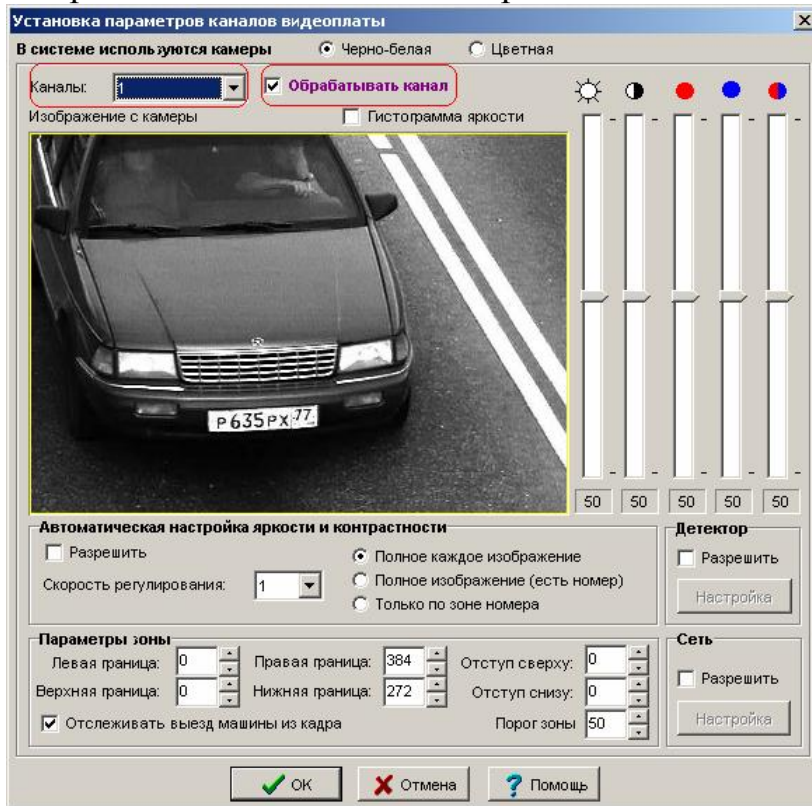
Установка параметров каналов видеоплаты

В системе используются камеры
Черно-белая
Цветная

Каналы: 1
Обрабатывать канал
Изображение с камеры
Гистограмма яркости

Р635РХ 77

50 50 50 50 50

Автоматическая настройка яркости и контрастности
Разрешить
Скорость регулирования: 1
Полное каждое изображение
Полное изображение (есть номер)
Только по зоне номера

Детектор
Разрешить
Настройка

Параметры зоны
Левая граница: 0
Правая граница: 384
Отступ сверху: 0
Верхняя граница: 0
Нижняя граница: 272
Отступ снизу: 0
Отслеживать выезд машины из кадра
Порог зоны 50

Сеть
Разрешить
Настройка

OK
Отмена
Помощь